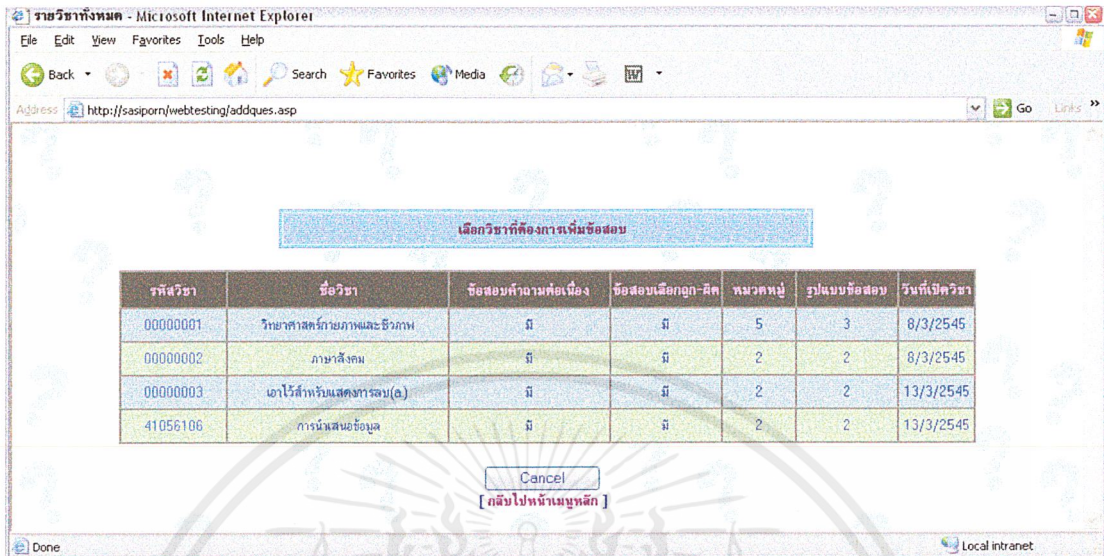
รายวิชาทั้งหมด - Microsoft Internet Explorer

File Edit View Favorites Tools Help

Back Search Favorites Media

Address http://sasiporn/webtesting/addques.asp Go Links

เลือกวิชาที่ต้องการเพิ่มข้อสอบ

| รหัสวิชา | ชื่อวิชา | ข้อสอบคำถามต่อเนื่อง | ข้อสอบเลือกถูก-ผิด | หมวดหมู่ | รูปแบบข้อสอบ | วันที่เปิดวิชา |
|---|---|---|---|---|---|---|
| 00000001 | วิทยาศาสตร์กายภาพและชีวภาพ | มี | มี | 5 | 3 | 8/3/2545 |
| 00000002 | ภาษาสังคม | มี | มี | 2 | 2 | 8/3/2545 |
| 00000003 | เอาไว้สำหรับแสดงการลบ(a) | มี | มี | 2 | 2 | 13/3/2545 |
| 41056106 | การนำเสนอข้อมูล | มี | มี | 2 | 2 | 13/3/2545 |

Cancel

[ กลับไปหน้าเมนูหลัก ]

Done

Local intranet